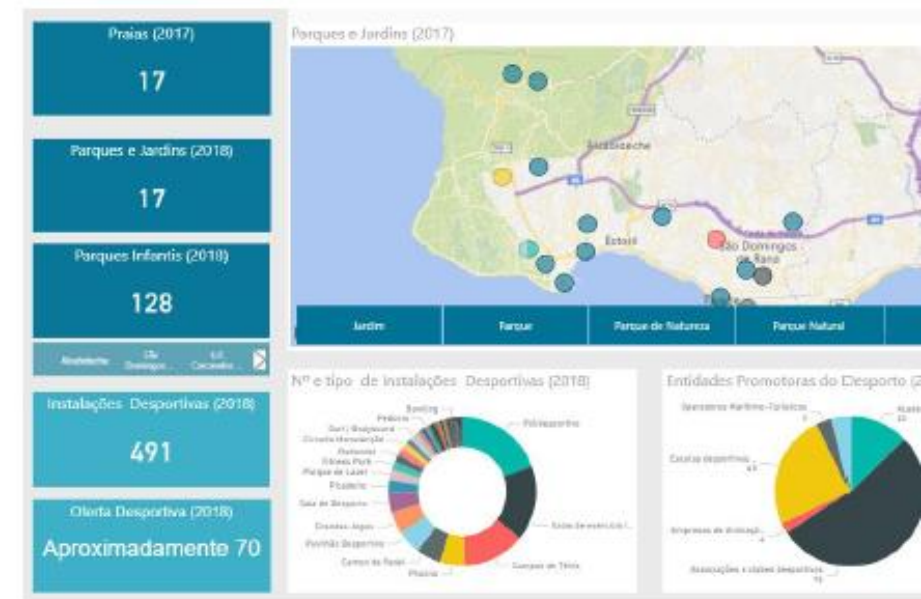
Praias (2017)

17

Parques e Jardins (2018)

17

Parques Infantis (2018)

128

Alcabideche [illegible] S.D. Carcavelos

Instalações Desportivas (2018)

491

Oferta Desportiva (2018)

Aproximadamente 70

Parques e Jardins (2017)

Alcabideche

Estoril

São Domingos de Rana

Jardim | Parque | Parque de Natureza | Parque Natural

Nº e tipo de Instalações Desportivas (2018)

Bowling
Polidesportivo
Padel
Surf / Bodyboard
Circuito Manutenção
Paintball
Fitness Park
Parque de Lazer
Picadeiro
Sala de Desporto
Grandes Jogos
Pavilhão Desportivo
Campos de Padel
Piscinas
Campos de Ténis
Salas de exercício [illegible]

Entidades Promotoras do Desporto (2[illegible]

Operadores Marítimo-Turísticos
Escolas desportivas
Empresas de Animação
Associações e clubes desportivos
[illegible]